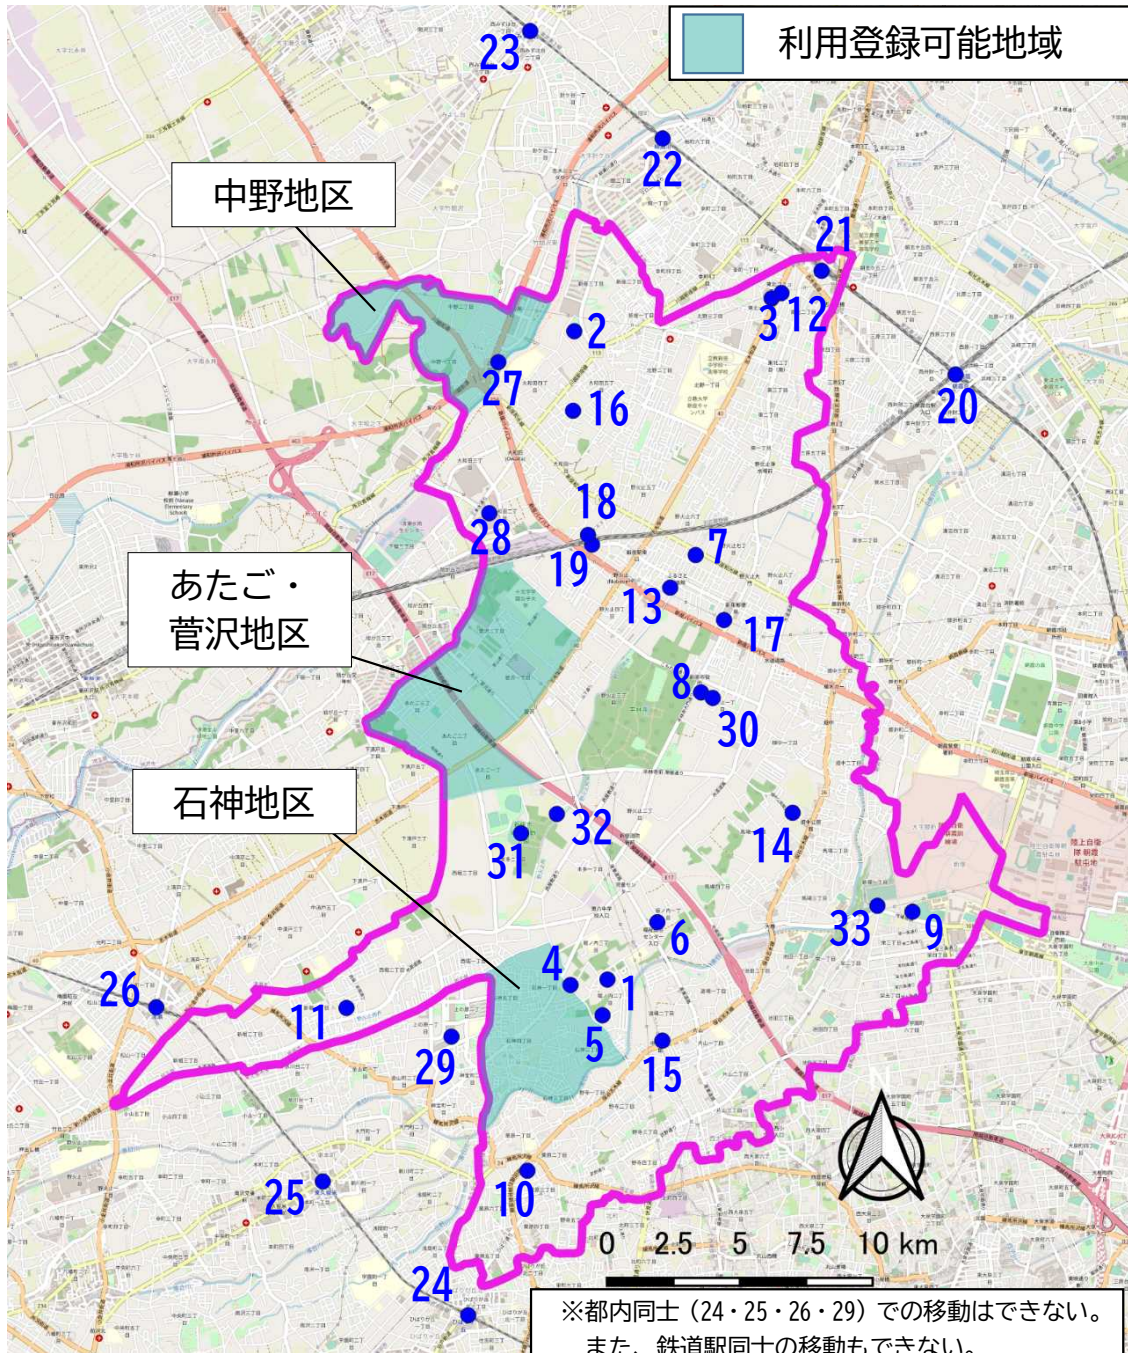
利用登録可能地域

中野地区

あたご・
菅沢地区

石神地区

23
22
21
3
12
20
2
27
16
18
28
19
7
13
17
8
30
32
31
14
33
9
6
4
1
5
15
26
11
29
10
25
24

0 2.5 5 7.5 10 km

※都内同士（24・25・26・29）での移動はできない。
また、鉄道駅同士の移動もできない。